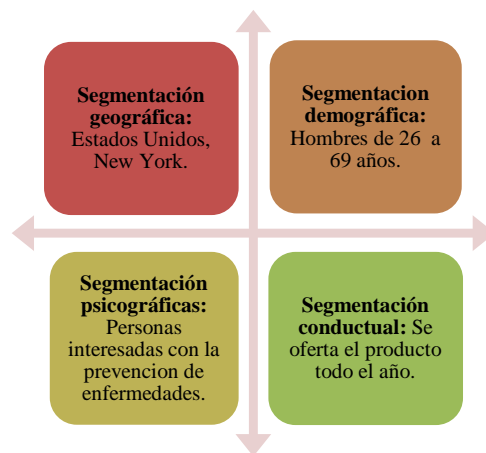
**Segmentación geográfica:** Estados Unidos, New York.

**Segmentacion demográfica:** Hombres de 26 a 69 años.

**Segmentación psicográficas:** Personas interesadas con la prevencion de enfermedades.

**Segmentación conductual:** Se oferta el producto todo el año.